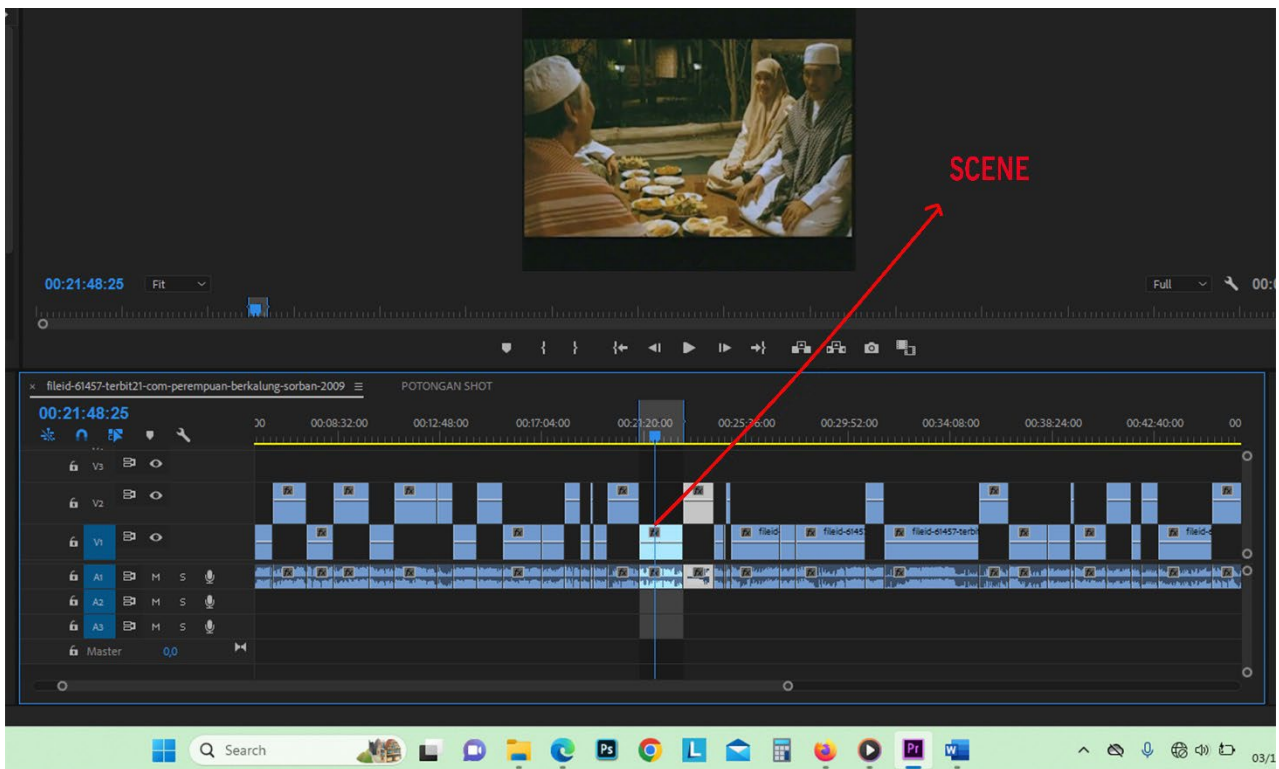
SCENE

00:21:48:25 Fit

Full 00:

fileid-61457-terbit21-com-perempuan-berkalung-sorban-2009 ≡ POTONGAN SHOT

00:21:48:25

00 00:08:32:00 00:12:48:00 00:17:04:00 00:21:20:00 00:25:36:00 00:29:52:00 00:34:08:00 00:38:24:00 00:42:40:00 00

V3
V2
V1
A1 M S
A2 M S
A3 M S
Master 0,0

fileid fileid-61457 fileid-61457-terbi fileid-6

Search

03/1